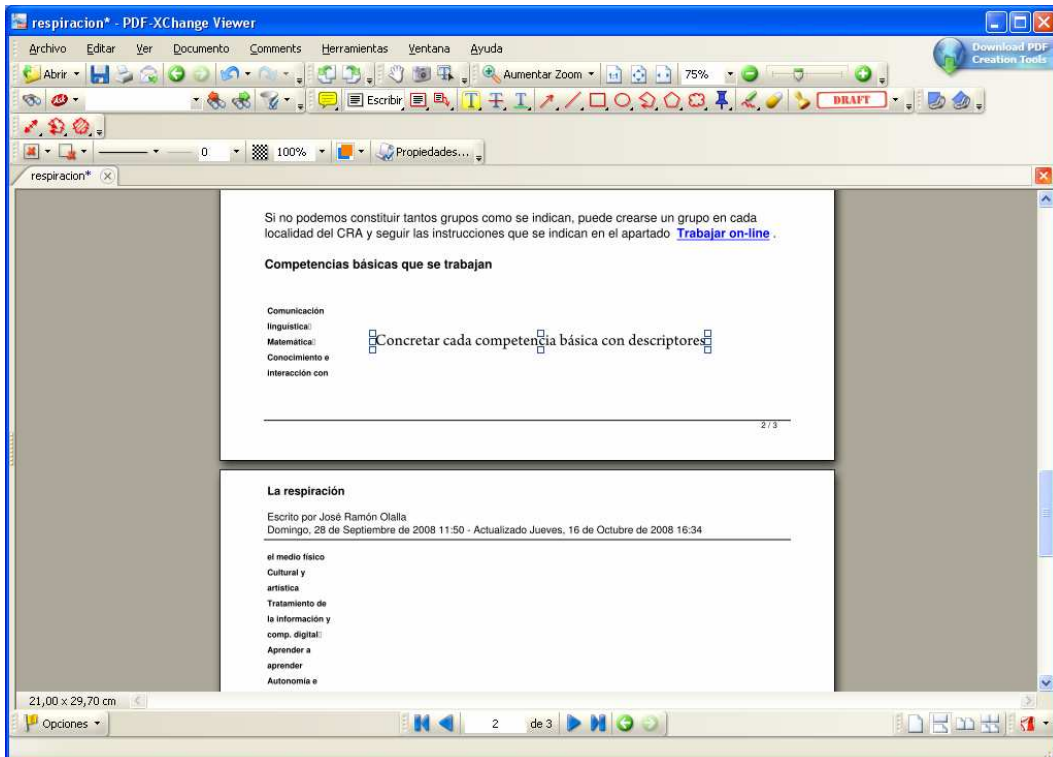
respiracion* - PDF-XChange Viewer

Archivo Editar Ver Documento Comments Herramientas Ventana Ayuda

Download PDF Creation Tools

Abrir Aumentar Zoom 75%

Escribir DRAFT

0 100% Propiedades...

respiracion*

Si no podemos constituir tantos grupos como se indican, puede crearse un grupo en cada localidad del CRA y seguir las instrucciones que se indican en el apartado **Trabajar on-line** .

**Competencias básicas que se trabajan**

Comunicación lingüística
Matemática
Conocimiento e interacción con

Concretar cada competencia básica con descriptores

2 / 3

**La respiración**

Escrito por José Ramón Olalla
Domingo, 28 de Septiembre de 2008 11:50 - Actualizado Jueves, 16 de Octubre de 2008 16:34

el medio físico
Cultural y artística
Tratamiento de la información y comp. digital
Aprender a aprender
Autonomía e

21,00 x 29,70 cm

Opciones

2 de 3